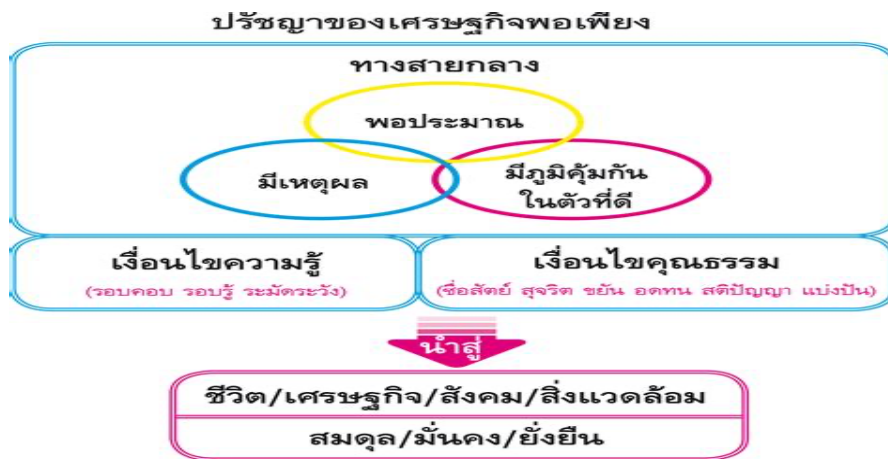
ปรัชญาของเศรษฐกิจพอเพียง

ทางสายกลาง

พอประมาณ

มีเหตุผล

มีภูมิคุ้มกันในตัวที่ดี

เงื่อนไขความรู้
(รอบคอบ รอบรู้ ระมัดระวัง)

เงื่อนไขคุณธรรม
(ซื่อสัตย์ สุจริต ขยัน อดทน สติปัญญา แบ่งปัน)

นำสู่

ชีวิต/เศรษฐกิจ/สังคม/สิ่งแวดล้อม

สมดุล/มั่นคง/ยั่งยืน